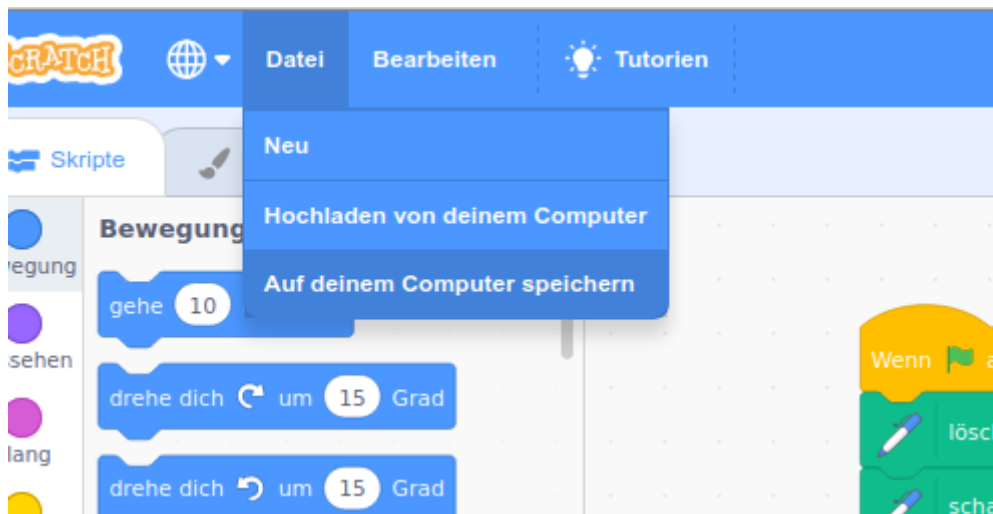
CRATCH
Datei
Bearbeiten
Tutorien

Skripte

Neu
Hochladen von deinem Computer
Auf deinem Computer speichern

vegung
sehen
lang

Bewegung
gehe 10
drehe dich um 15 Grad
drehe dich um 15 Grad

Wenn a
lösc
scha